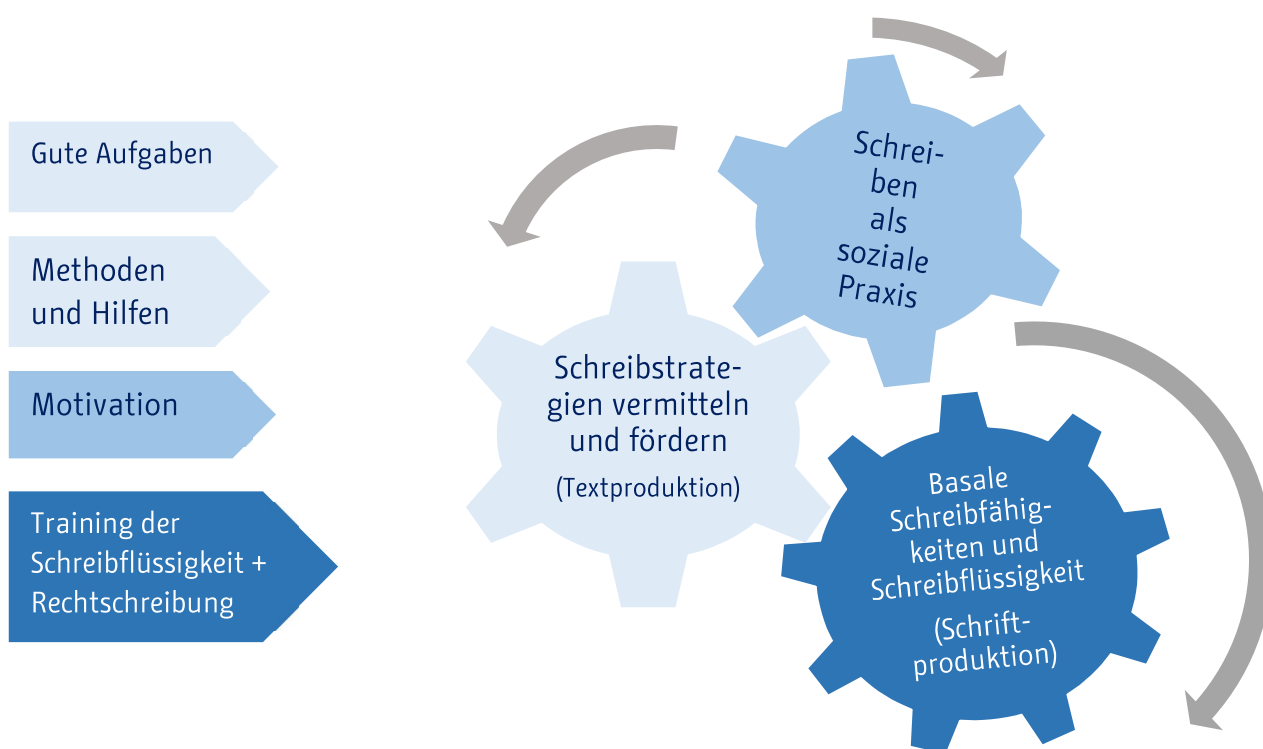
Gute Aufgaben

Methoden und Hilfen

Motivation

Training der Schreibflüssigkeit + Rechtschreibung

Schreiben als soziale Praxis

Schreibstrategien vermitteln und fördern

(Textproduktion)

Basale Schreibfähigkeiten und Schreibflüssigkeit

(Schriftproduktion)